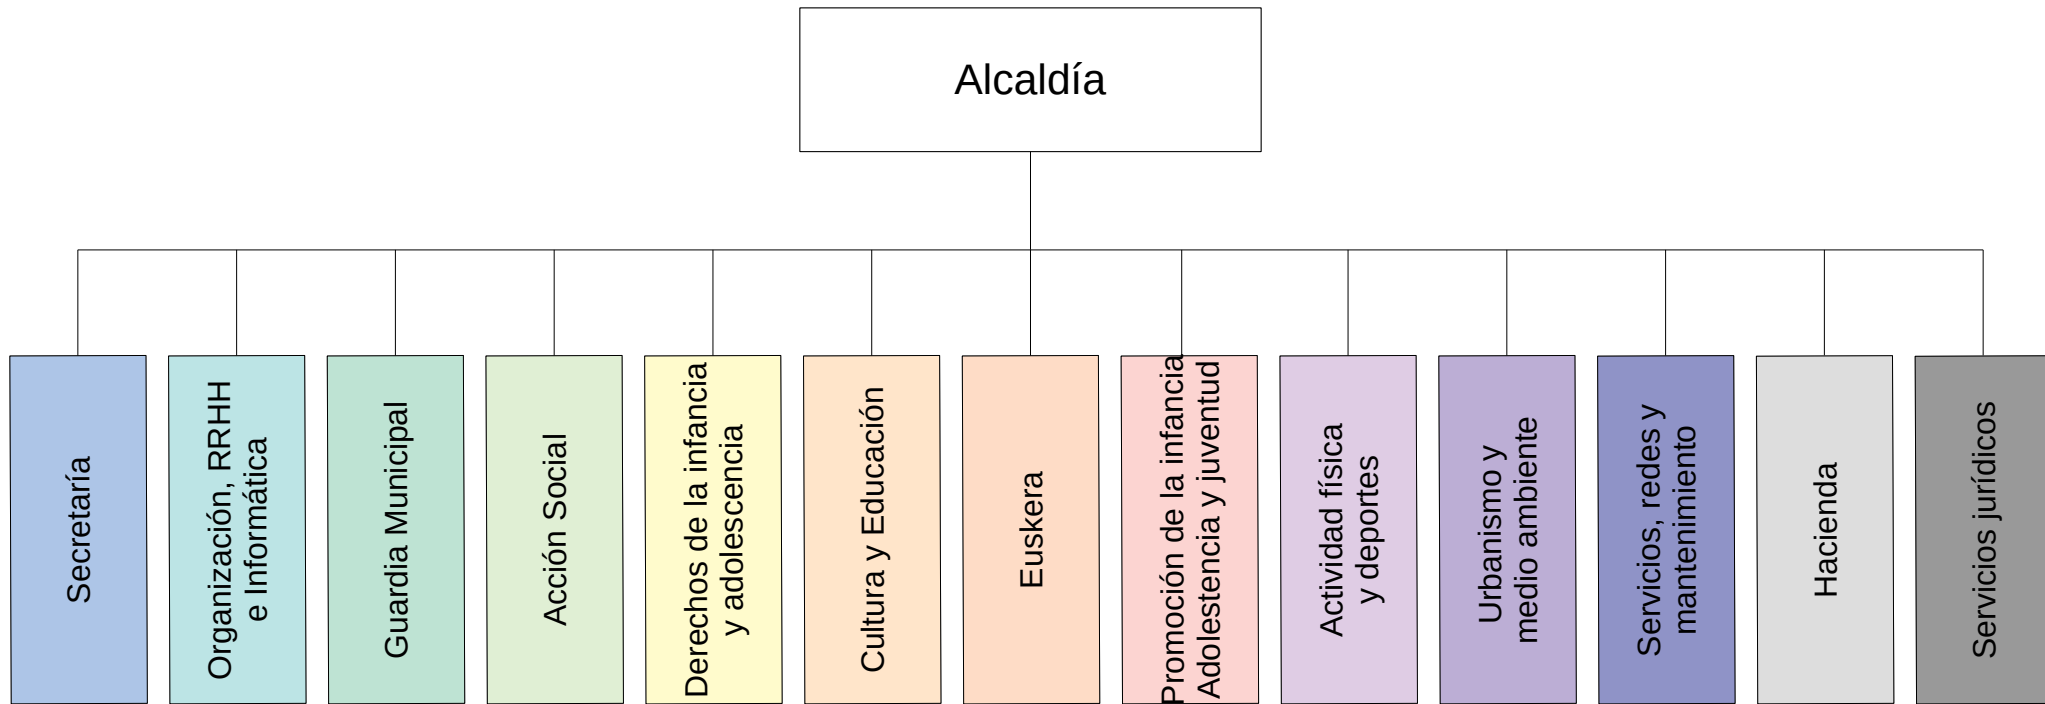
Alcaldía

Secretaría

Organización, RRHH e Informática

Guardia Municipal

Acción Social

Derechos de la infancia y adolescencia

Cultura y Educación

Euskera

Promoción de la infancia Adolestencia y juventud

Actividad física y deportes

Urbanismo y medio ambiente

Servicios, redes y mantenimiento

Hacienda

Servicios jurídicos